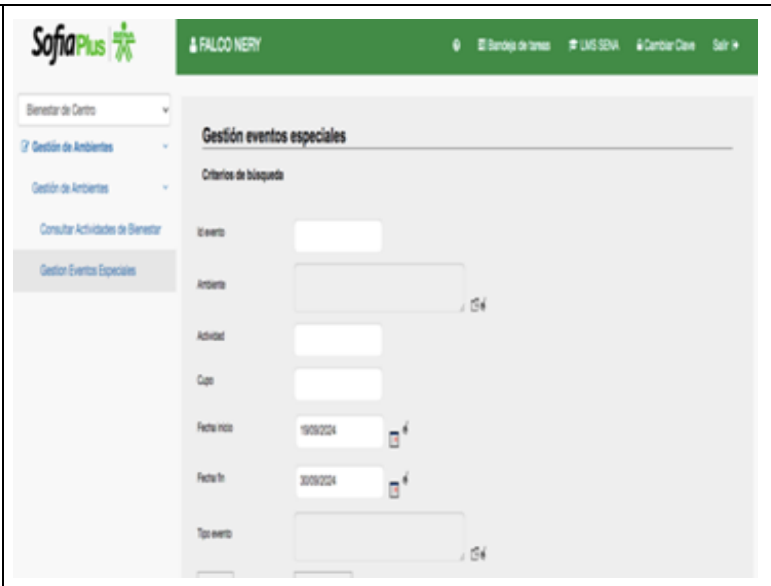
SofiaPlus

FALCO NERY

Bandeja de tareas LMS SENA Cambiar Clave Salir

Bienestar de Centro

Gestión de Ambientes

Gestión de Ambientes

Consultar Actividades de Bienestar

Gestion Eventos Especiales

Gestión eventos especiales

Criterios de búsqueda

Id evento

Ambiente

Actividad

Cupo

Fecha inicio 19/09/2024

Fecha fin 30/09/2024

Tipo evento